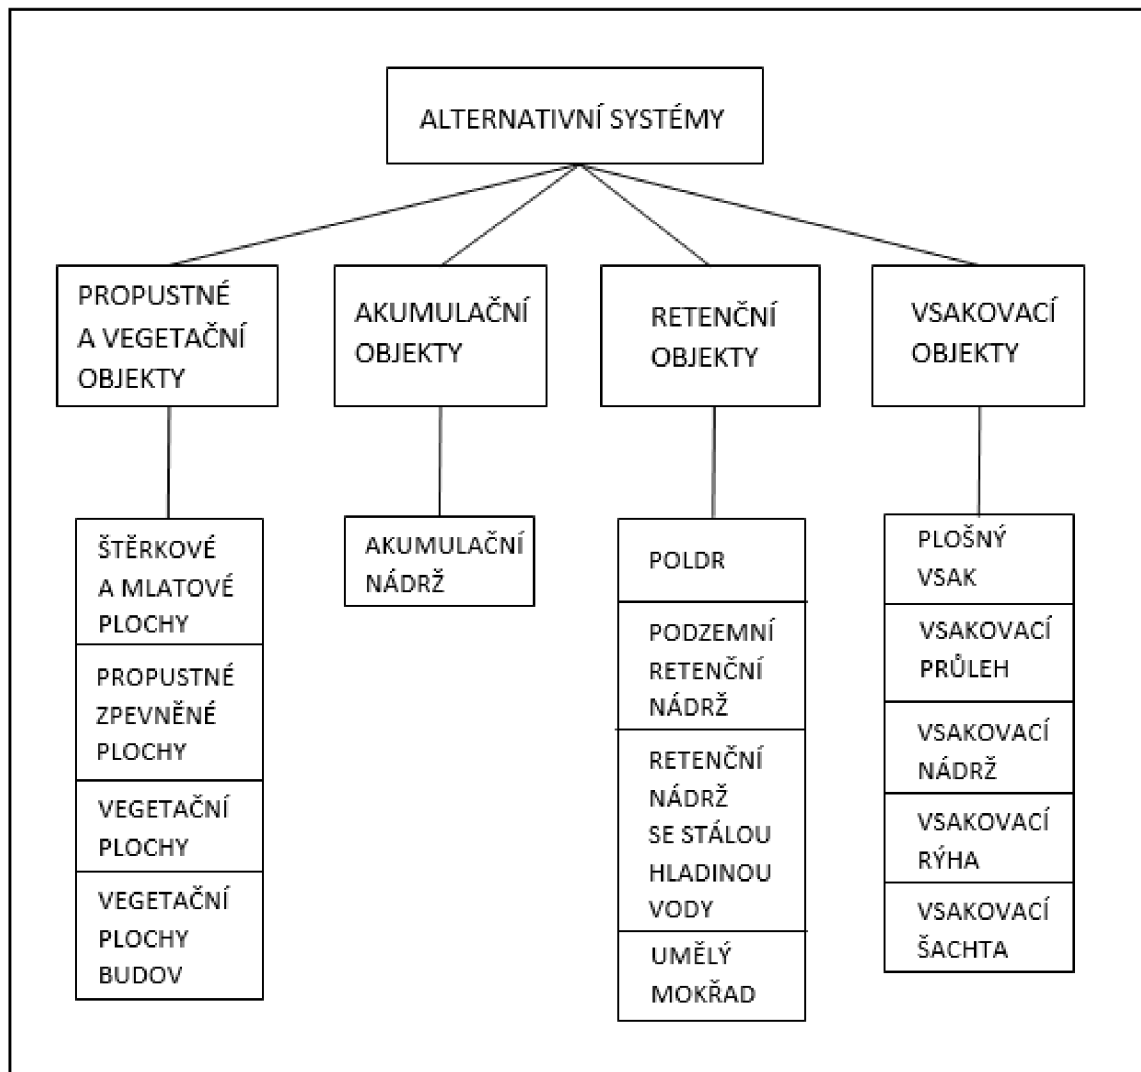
ALTERNATIVNÍ SYSTÉMY

PROPUSTNÉ A VEGETAČNÍ OBJEKTY

AKUMULAČNÍ OBJEKTY

RETENČNÍ OBJEKTY

VSAKOVACÍ OBJEKTY

ŠTĚRKOVÉ A MLATOVÉ PLOCHY

PROPUSTNÉ ZPEVNĚNÉ PLOCHY

VEGETAČNÍ PLOCHY

VEGETAČNÍ PLOCHY BUDOV

AKUMULAČNÍ NÁDRŽ

POLDR

PODZEMNÍ RETENČNÍ NÁDRŽ

RETENČNÍ NÁDRŽ SE STÁLOU HLADINOU VODY

UMĚLÝ MOKŘAD

PLOŠNÝ VSAK

VSAKOVACÍ PRŮLEH

VSAKOVACÍ NÁDRŽ

VSAKOVACÍ RÝHA

VSAKOVACÍ ŠACHTA